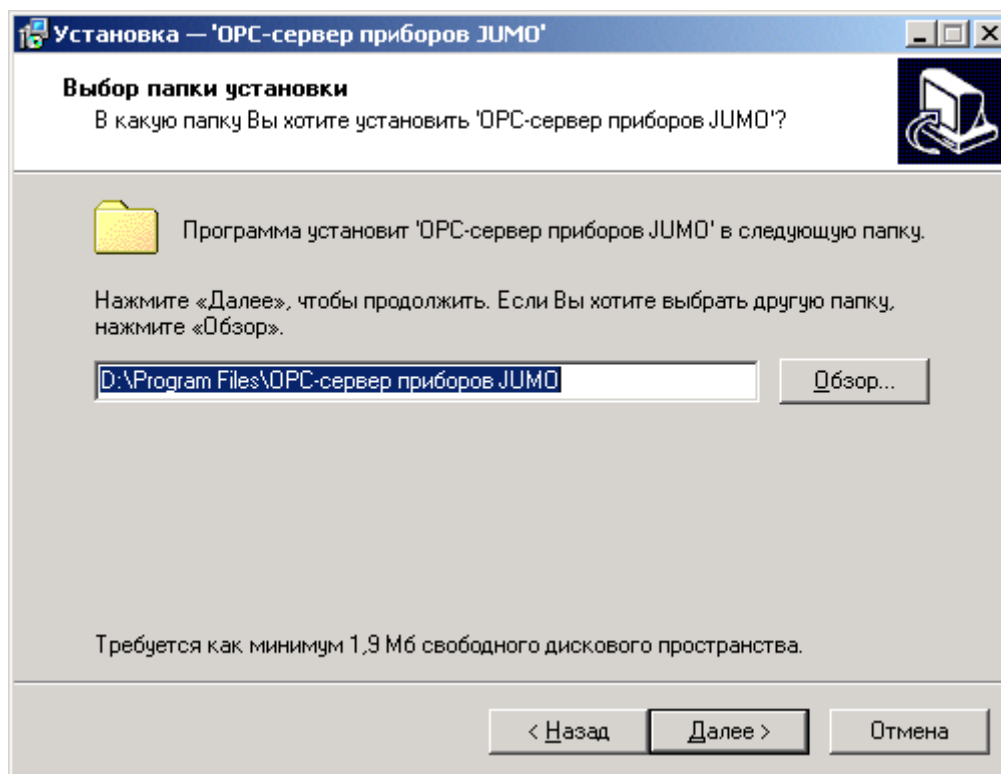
Установка — 'OPC-сервер приборов JUMO'

Выбор папки установки

В какую папку Вы хотите установить 'OPC-сервер приборов JUMO'?

Программа установит 'OPC-сервер приборов JUMO' в следующую папку.

Нажмите «Далее», чтобы продолжить. Если Вы хотите выбрать другую папку, нажмите «Обзор».

D:\Program Files\OPC-сервер приборов JUMO

Обзор...

Требуется как минимум 1,9 Мб свободного дискового пространства.

< Назад

Далее >

Отмена